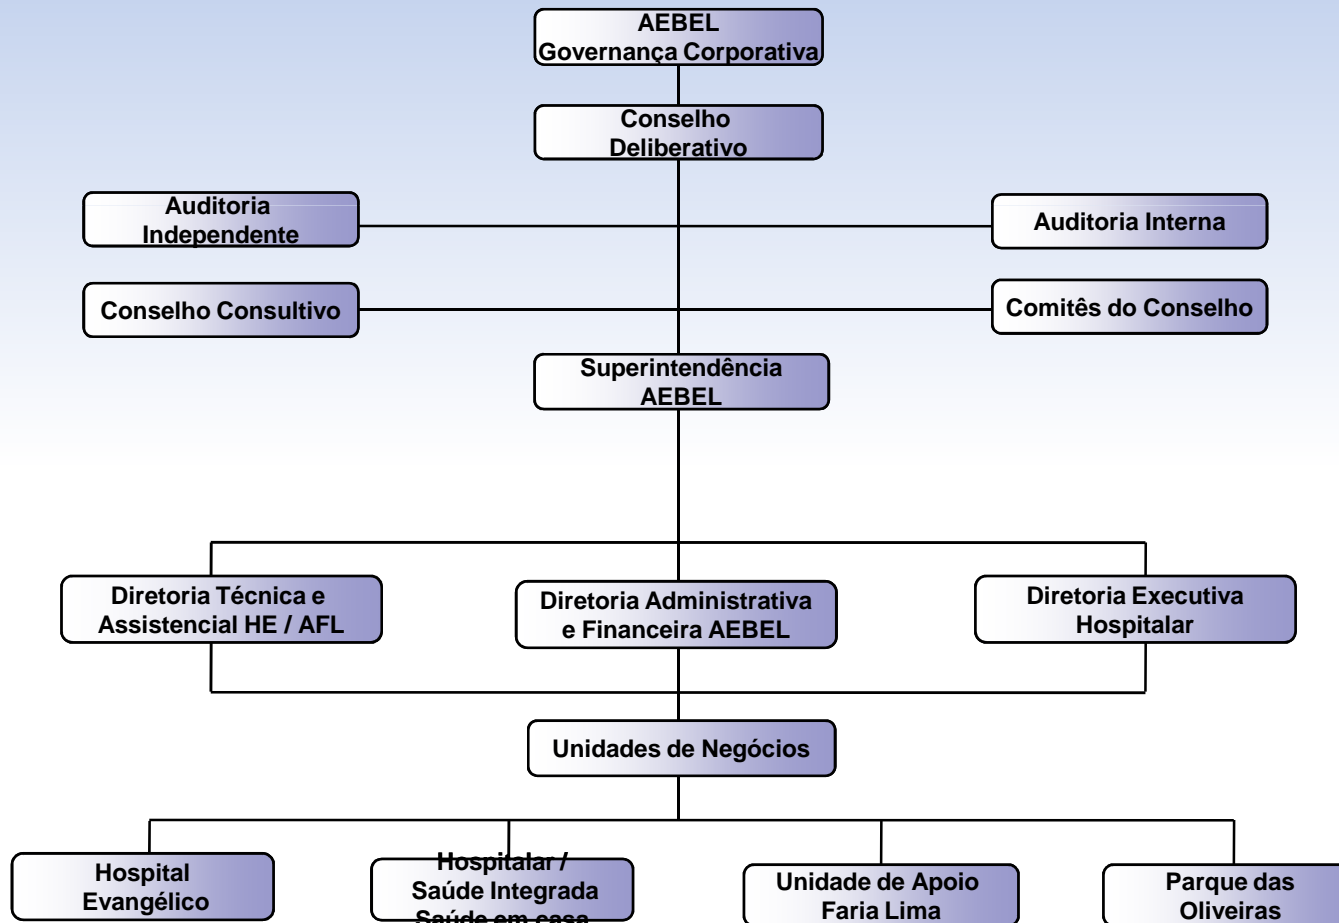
AEBEL
Governança Corporativa

Conselho Deliberativo

Auditoria Independente

Auditoria Interna

Conselho Consultivo

Comitês do Conselho

Superintendência AEBEL

Diretoria Técnica e Assistencial HE / AFL

Diretoria Administrativa e Financeira AEBEL

Diretoria Executiva Hospitalar

Unidades de Negócios

Hospital Evangélico

Hospitalar / Saúde Integrada Saúde em casa

Unidade de Apoio Faria Lima

Parque das Oliveiras